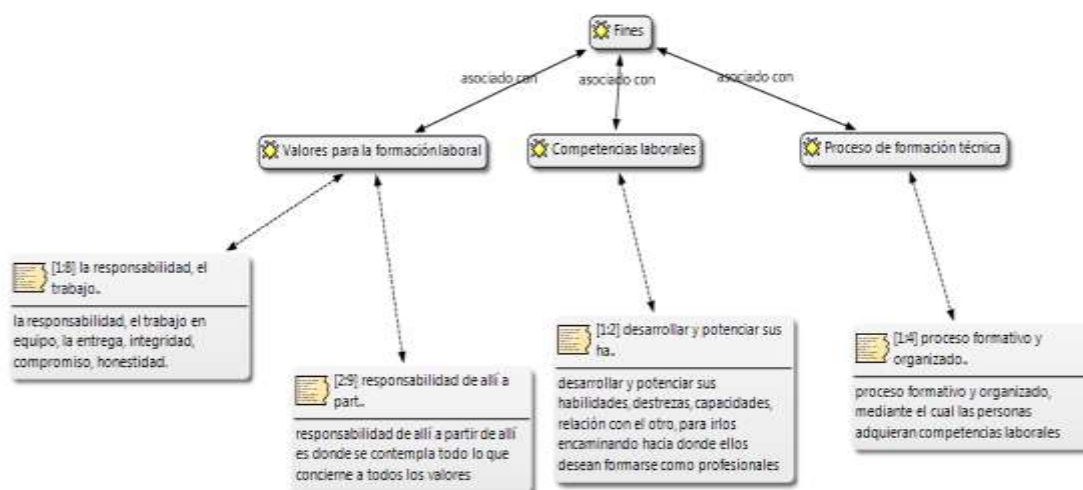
Fines

asociado con

asociado con

asociado con

Valores para la formación laboral

Competencias laborales

Proceso de formación técnica

[1:8] la responsabilidad, el trabajo..

la responsabilidad, el trabajo en equipo, la entrega, integridad, compromiso, honestidad.

[2:9] responsabilidad de allí a part..

responsabilidad de allí a partir de allí es donde se contempla todo lo que concierne a todos los valores

[1:2] desarrollar y potenciar sus ha..

desarrollar y potenciar sus habilidades, destrezas, capacidades, relación con el otro, para irlos encaminando hacia donde ellos desean formarse como profesionales

[1:4] proceso formativo y organizado..

proceso formativo y organizado, mediante el cual las personas adquieran competencias laborales